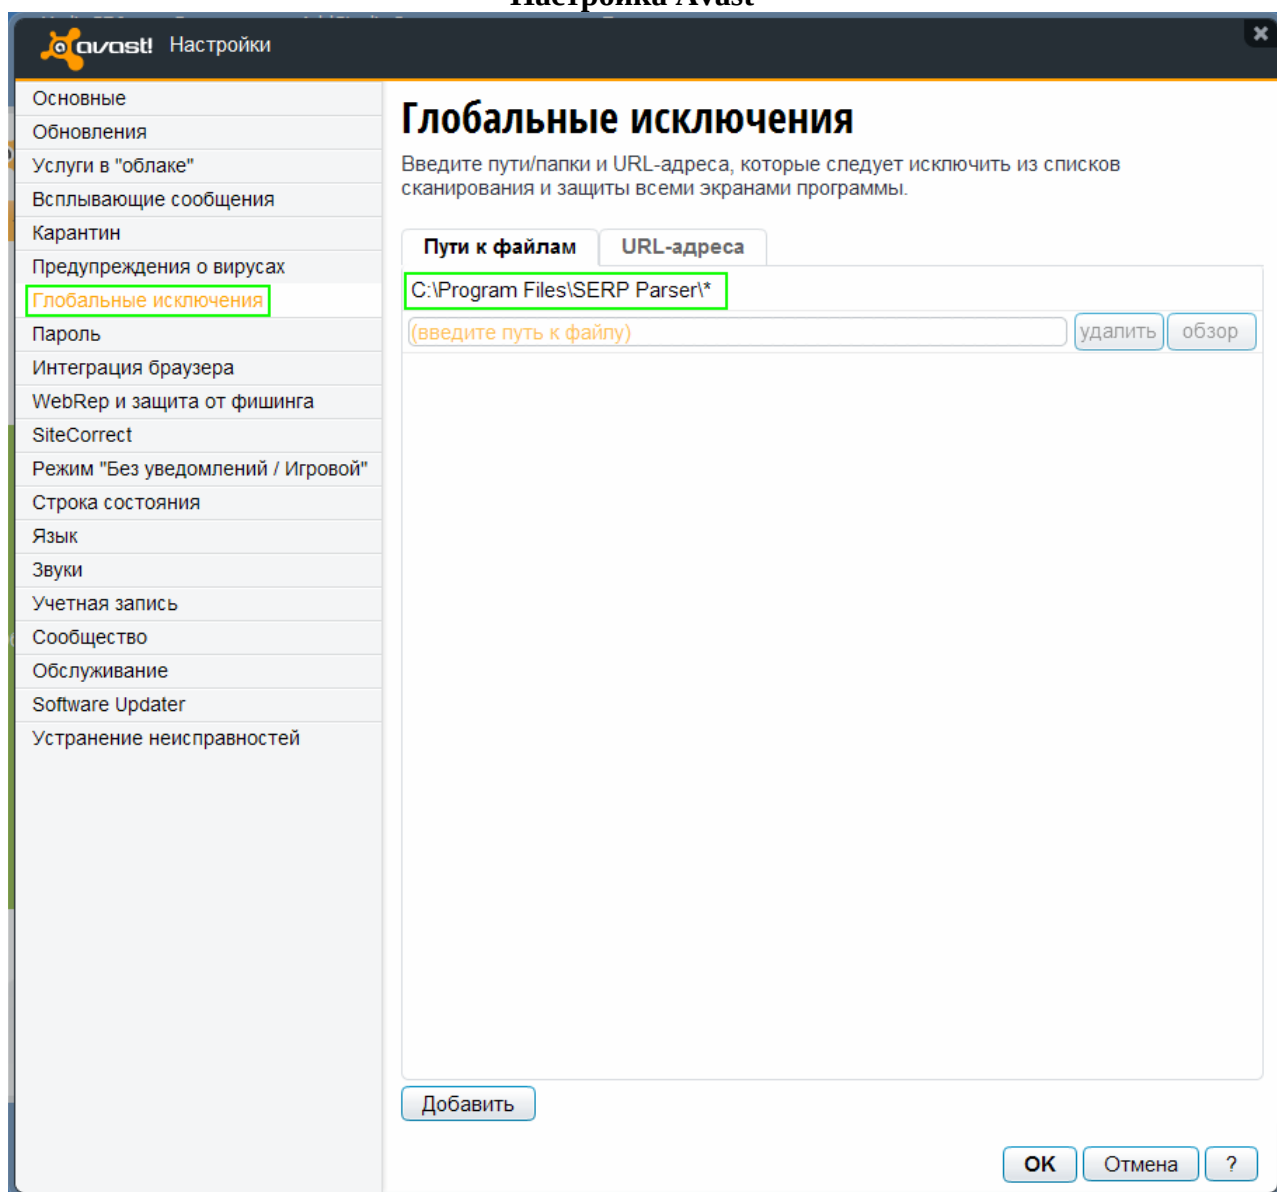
Настройка Avast

avast! Настройки

Основные
Обновления
Услуги в "облаке"
Всплывающие сообщения
Карантин
Предупреждения о вирусах
Глобальные исключения
Пароль
Интеграция браузера
WebRep и защита от фишинга
SiteCorrect
Режим "Без уведомлений / Игровой"
Строка состояния
Язык
Звуки
Учетная запись
Сообщество
Обслуживание
Software Updater
Устранение неисправностей

Глобальные исключения

Введите пути/папки и URL-адреса, которые следует исключить из списков сканирования и защиты всеми экранами программы.

Пути к файлам | URL-адреса

C:\Program Files\SERP Parser\*

(введите путь к файлу) удалить обзор

Добавить

OK Отмена ?